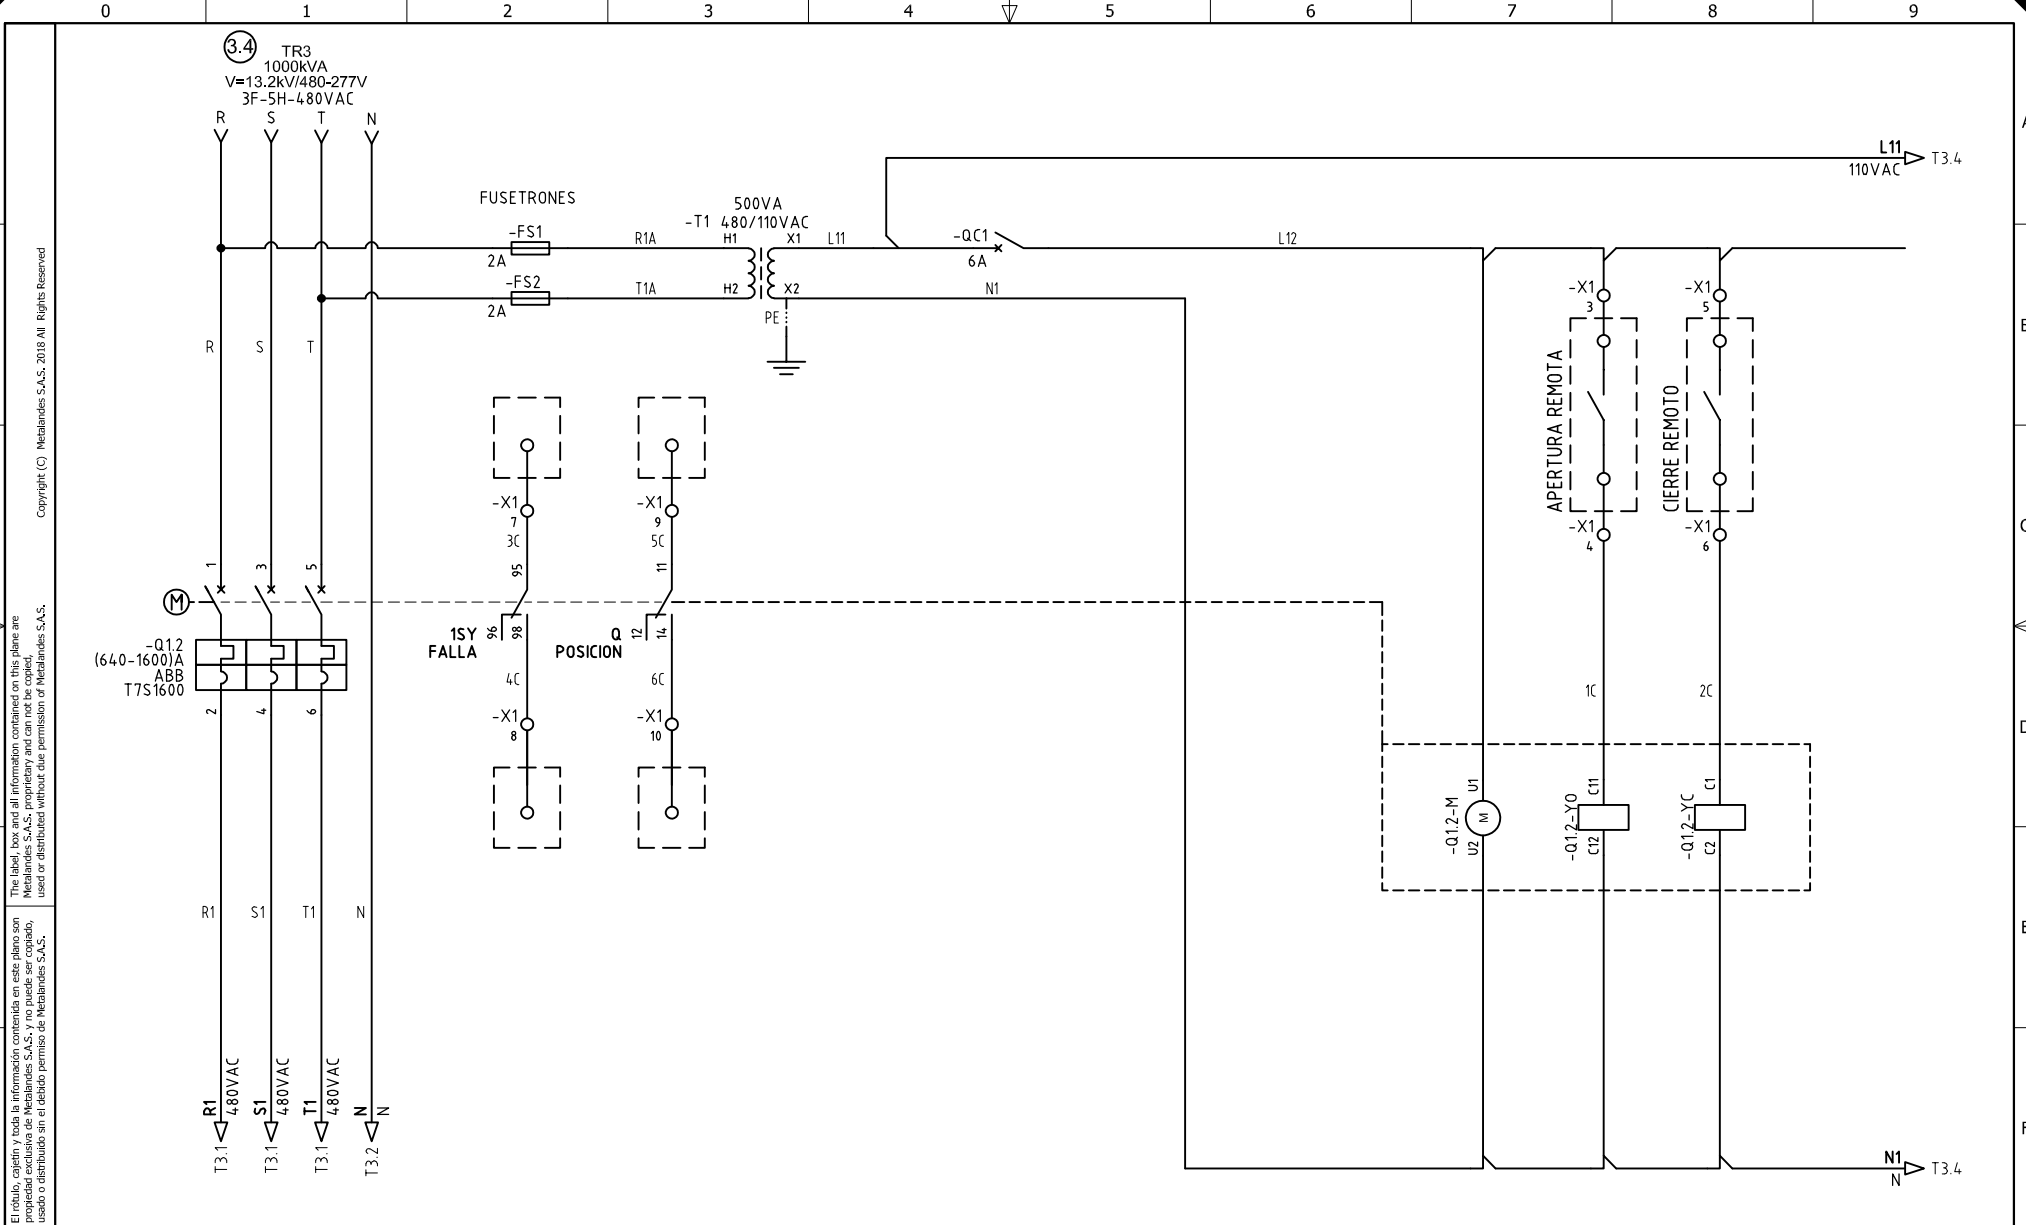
0 1 2 3 4 5 6 7 8 9

A B C D E F

Copyright (C) Metalandes S.A.S. 2018 All Rights Reserved

The label, box and all information contained on this plane are Metalandes S.A.S. proprietary and can not be copied, used or distributed without due permission of Metalandes S.A.S.

El rótulo, cajetín y toda la información contenida en este plano son propiedad exclusiva de Metalandes S.A.S. y no puede ser copiado, usado o distribuido sin el debido permiso de Metalandes S.A.S.

3.4
TR3
1000kVA
V=13.2kV/480-277V
3F-5H-480VAC

R S T N

L11
110VAC
T3.4

FUSETRONES

-FS1
2A
-FS2
2A

R1A
T1A

500VA
-T1 480/110VAC
H1 X1
H2 X2
PE

L11
-QC1
6A

L12
N1

R S T

-X1
3
-X1
5

APERTURA REMOTA
CIERRE REMOTO

-X1
4
-X1
6

-X1
7
3C
95
-X1
9
5C
11

1 3 5

M

-Q1.2
(640-1600)A
ABB
T7S1600

1SY 96 98
FALLA
Q 12 14
POSICION

4C
6C
-X1
8
-X1
10

2 4 6

1C
2C

-Q1.2-M
U1
M
U2
-Q1.2-YO
C11
C12
-Q1.2-YC
C1
C2

R1 S1 T1 N

R1 480VAC
S1 480VAC
T1 480VAC
N N

T3.1 T3.1 T3.1 T3.2

N1
N
T3.4